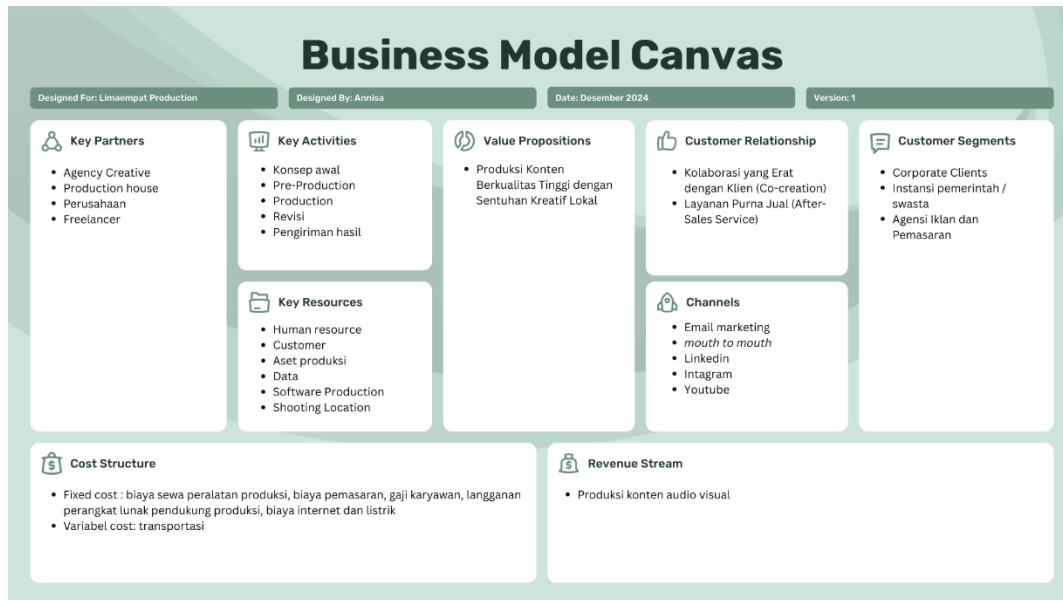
Business Model Canvas

Designed For: Limaempat Production

Designed By: Annisa

Date: Desember 2024

Version: 1

Key Partners

- Agency Creative
- Production house
- Perusahaan
- Freelancer

Key Activities

- Konsep awal
- Pre-Production
- Production
- Revisi
- Pengiriman hasil

Key Resources

- Human resource
- Customer
- Aset produksi
- Data
- Software Production
- Shooting Location

Value Propositions

- Produksi Konten Berkualitas Tinggi dengan Sentuhan Kreatif Lokal

Customer Relationship

- Kolaborasi yang Erat dengan Klien (Co-creation)
- Layanan Purna Jual (After-Sales Service)

Channels

- Email marketing
- mouth to mouth
- Linkedin
- Intagram
- Youtube

Customer Segments

- Corporate Clients
- Instansi pemerintah / swasta
- Agensi Iklan dan Pemasaran

Cost Structure

- Fixed cost : biaya sewa peralatan produksi, biaya pemasaran, gaji karyawan, langganan perangkat lunak pendukung produksi, biaya internet dan listrik
- Variabel cost: transportasi

Revenue Stream

- Produksi konten audio visual